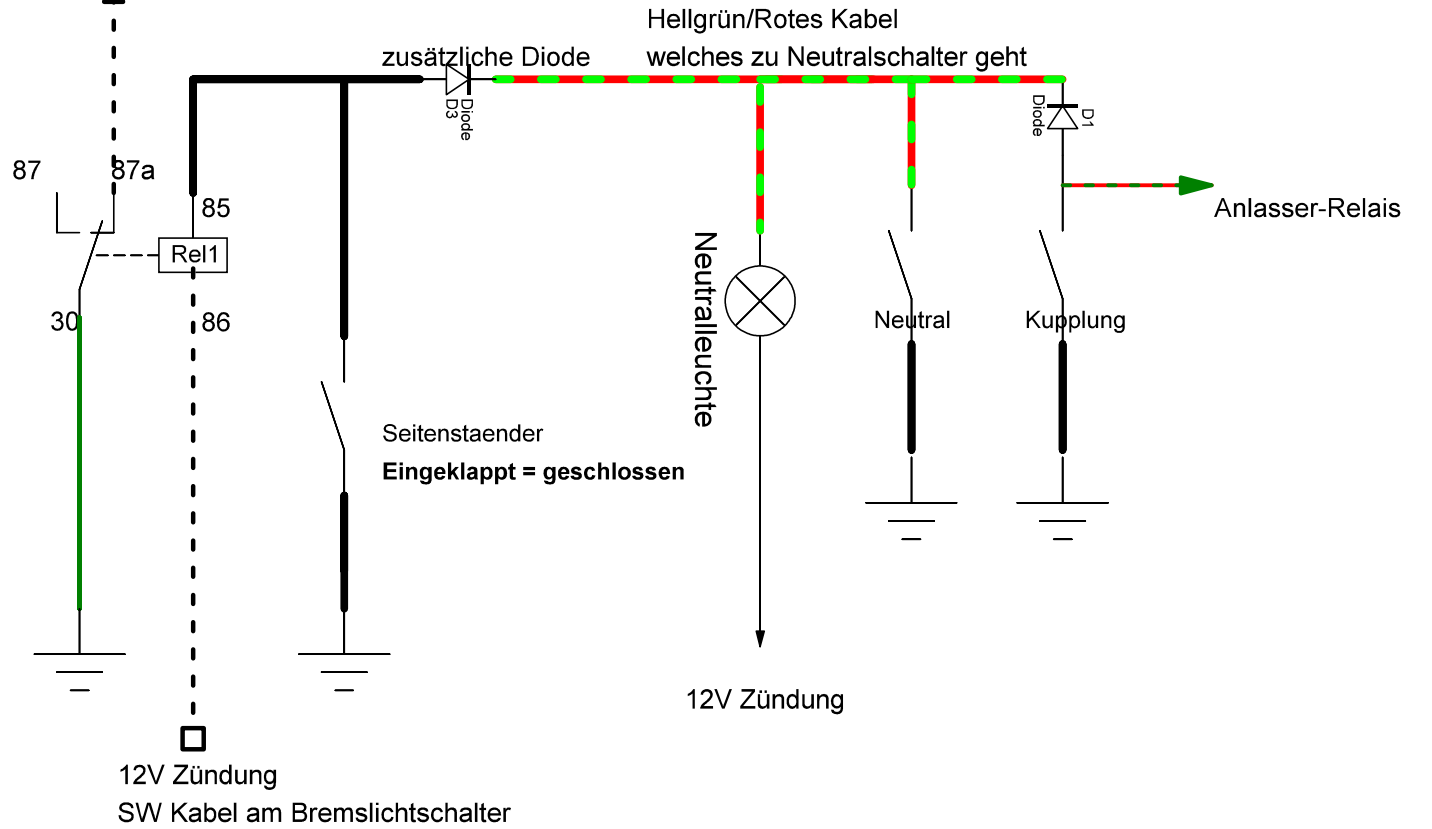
Hellgrün/Rotes Kabel
welches zu Neutralschalter geht

zusätzliche Diode

Diode
D3

D1
Diode

87

87a

85

Rel1

30

86

Anlasser-Relais

Neutralleuchte

Neutral

Kupplung

Seitenstaender
**Eingeklappt = geschlossen**

12V Zündung

12V Zündung
SW Kabel am Bremslichtschalter